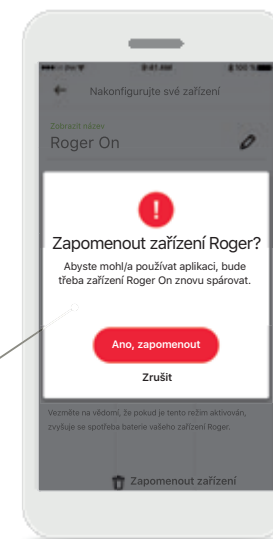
9:41 AM
100 %

Nakonfigurujte své zařízení

Zobrazit název
Roger On

!
Zapomenout zařízení Roger?
Abyste mohl/a používat aplikaci, bude třeba zařízení Roger On znovu spárovat.

Ano, zapomenout
Zrušit

Vezměte na vědomí, že pokud je tento režim aktivován, zvyšuje se spotřeba baterie vašeho zařízení Roger.

Zapomenout zařízení